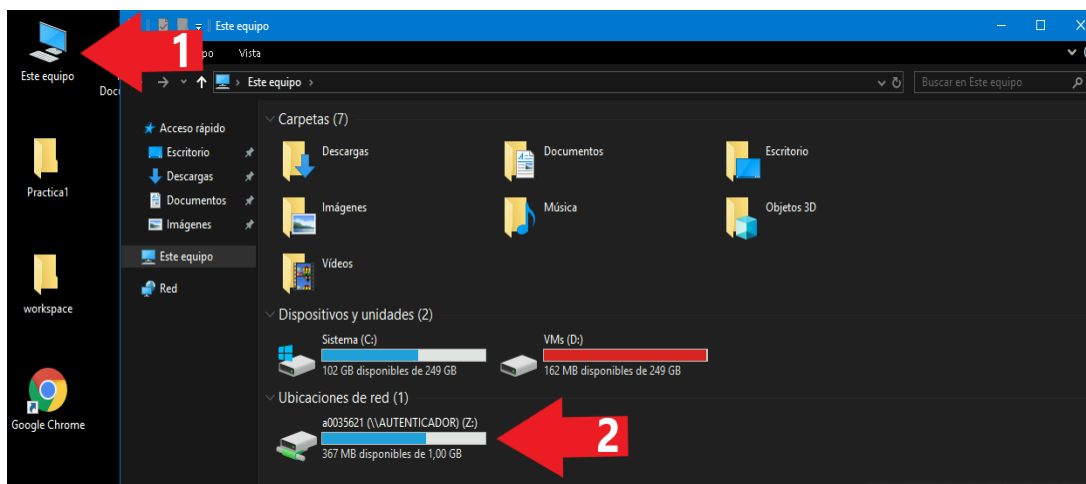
Este equipo

Doc

Practica1

workspace

Google Chrome

1

Este equipo

po Vista

Este equipo

Buscar en Este equipo

Acceso rápido

Escritorio

Descargas

Documentos

Imágenes

Este equipo

Red

Carpetas (7)

Descargas

Documentos

Escritorio

Imágenes

Música

Objetos 3D

Vídeos

Dispositivos y unidades (2)

Sistema (C:)

102 GB disponibles de 249 GB

VMs (D:)

162 MB disponibles de 249 GB

Ubicaciones de red (1)

a0035621 (\\AUTENTICADOR) (Z:)

367 MB disponibles de 1,00 GB

2